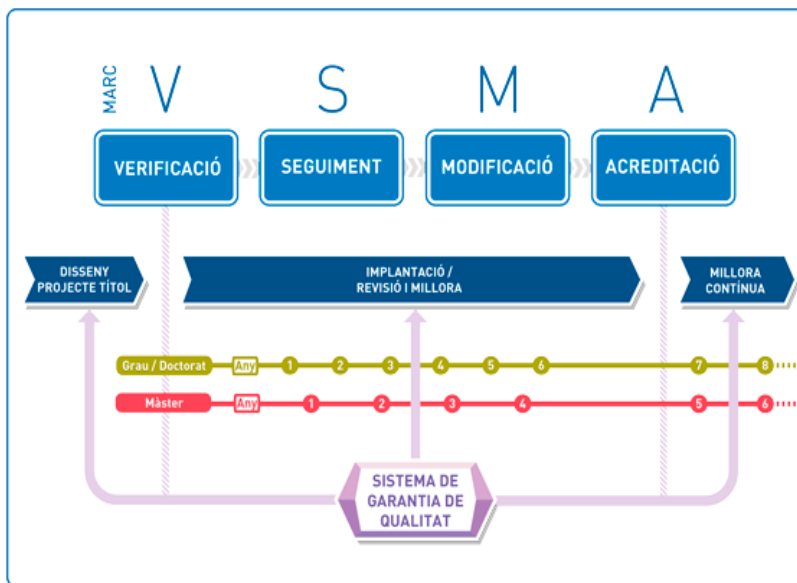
MARC V S M A

VERIFICACIÓ
SEGUIMENT
MODIFICACIÓ
ACREDITACIÓ

DISSENY PROJECTE TÍTOL
IMPLANTACIÓ / REVISIÓ I MILLORA
MILLORA CONTÍNUA

Grau / Doctorat Any 1 2 3 4 5 6 7 8
Màster Any 1 2 3 4 5 6

SISTEMA DE GARANTIA DE QUALITAT